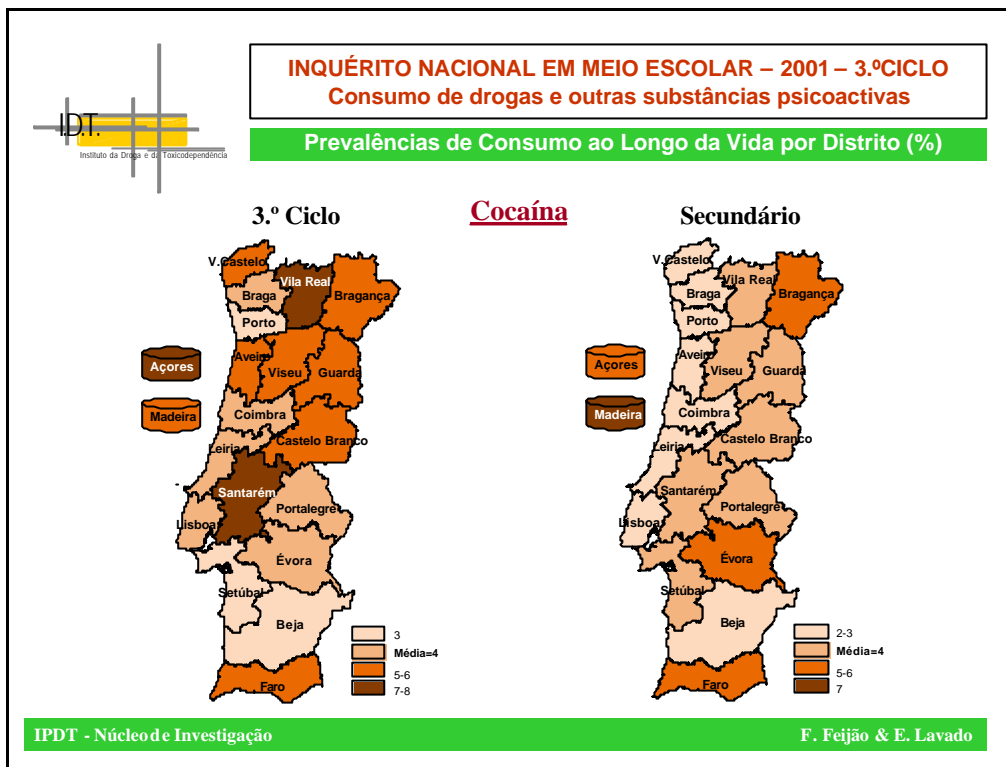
I.D.T.
Instituto da Droga e da Toxicodependência

INQUÉRITO NACIONAL EM MEIO ESCOLAR – 2001 – 3.ºCICLO
Consumo de drogas e outras substâncias psicoactivas

Prevalências de Consumo ao Longo da Vida por Distrito (%)

3.º Ciclo

Cocaína

Secundário

V.Castelo
Vila Real
Braga
Bragança
Porto
Aveiro
Viseu
Guarda
Açores
Madeira
Coimbra
Castelo Branco
Leiria
Santarém
Portalegre
Lisboa
Évora
Setúbal
Beja
Faro

3
Média=4
5-6
7-8

V.Castelo
Vila Real
Braga
Bragança
Porto
Aveiro
Viseu
Guarda
Açores
Madeira
Coimbra
Castelo Branco
Leiria
Santarém
Portalegre
Lisboa
Évora
Setúbal
Beja
Faro

2-3
Média=4
5-6
7

IPDT - Núcleo de Investigação

F. Feijão & E. Lavado